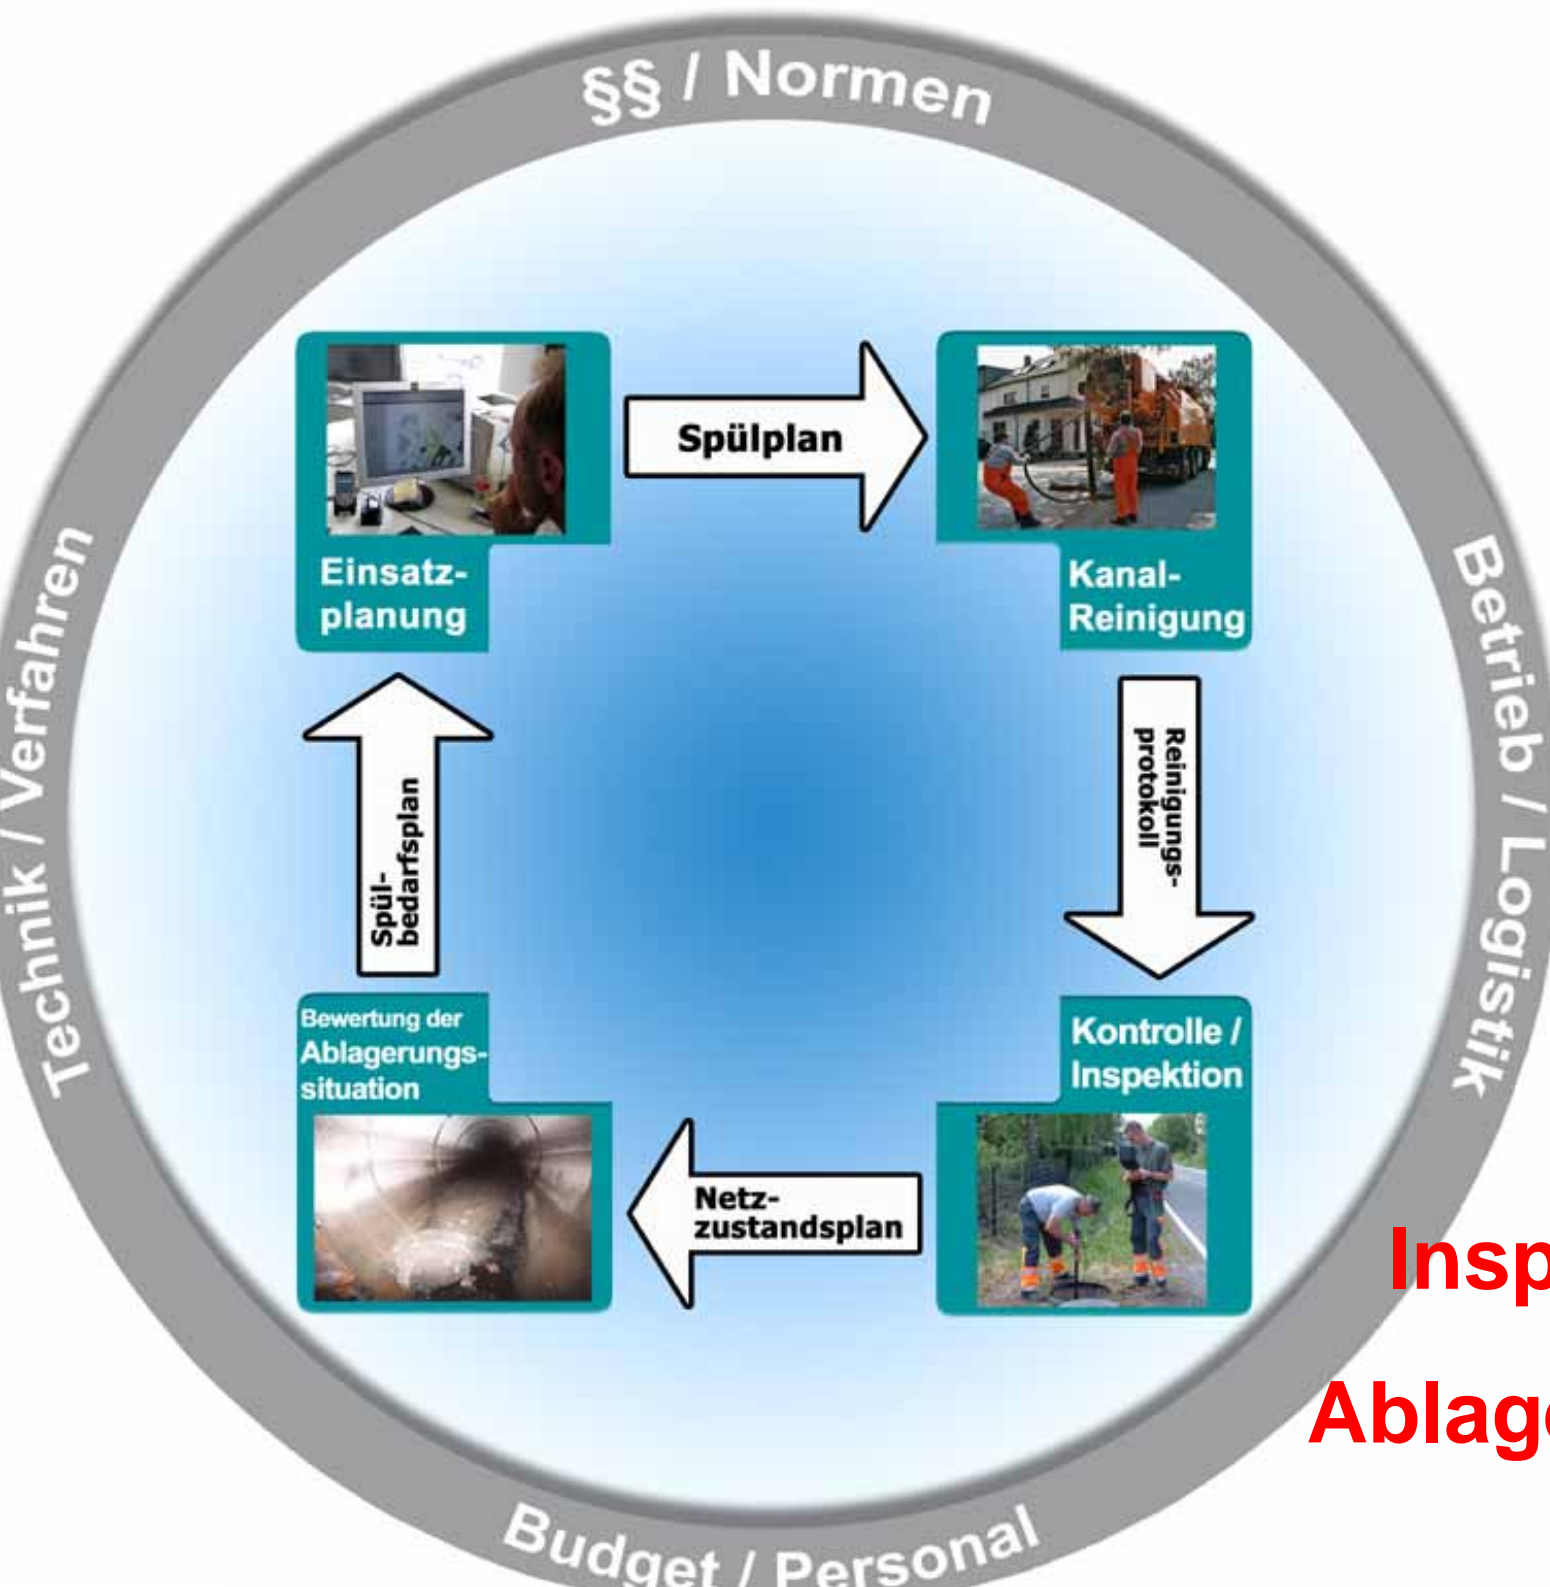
§§ / Normen

Technik / Verfahren

Betrieb / Logistik

Budget / Personal

Einsatzplanung

Spülplan

Kanal-Reinigung

Reinigungsprotokoll

Kontrolle / Inspektion

Netzzustandsplan

Bewertung der Ablagerungssituation

Spülbedarfsplan

Insp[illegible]

Ablag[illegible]